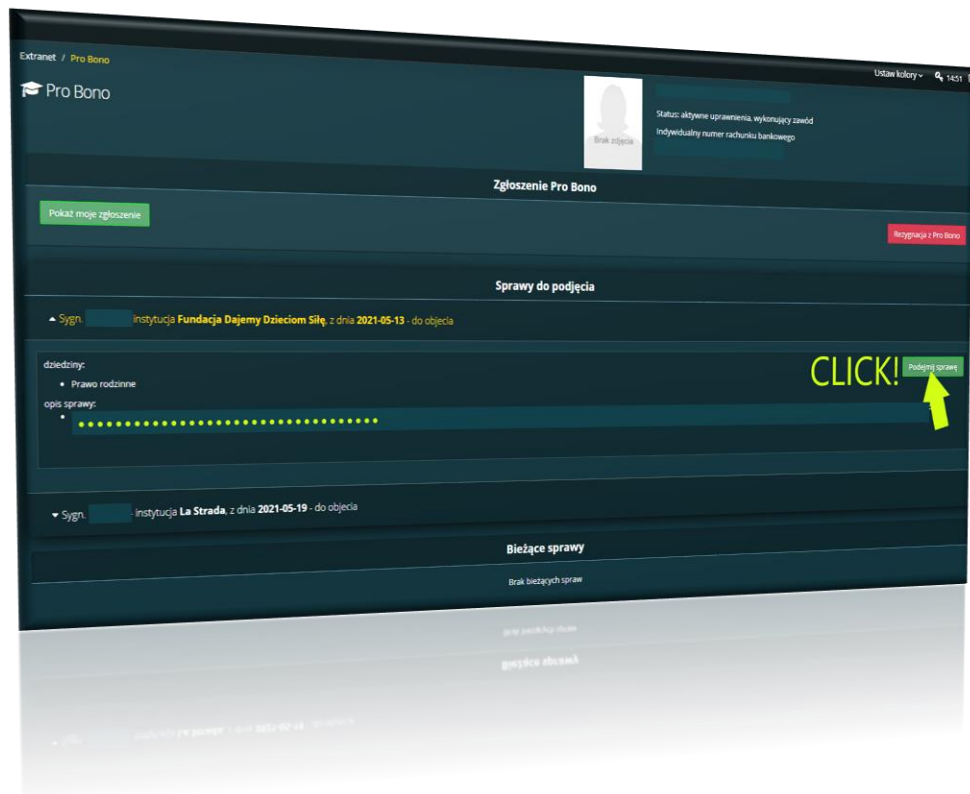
Extranet / Pro Bono

Ustaw kolory 14:51

Pro Bono

Brak zdjęcia

Status: aktywne uprawnienia, wykonujący zawód
Indywidualny numer rachunku bankowego

Zgłoszenie Pro Bono

Pokaż moje zgłoszenie

Rezygnacja z Pro Bono

Sprawy do podjęcia

Sygn. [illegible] instytucja Fundacja Dajemy Dzieciom Siłę, z dnia 2021-05-13 - do objecia

dziedziny:
• Prawo rodzinne
opis sprawy:
•

CLICK!

Podejmij sprawę

Sygn. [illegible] - instytucja La Strada, z dnia 2021-05-19 - do objecia

Bieżące sprawy

Brak bieżących spraw